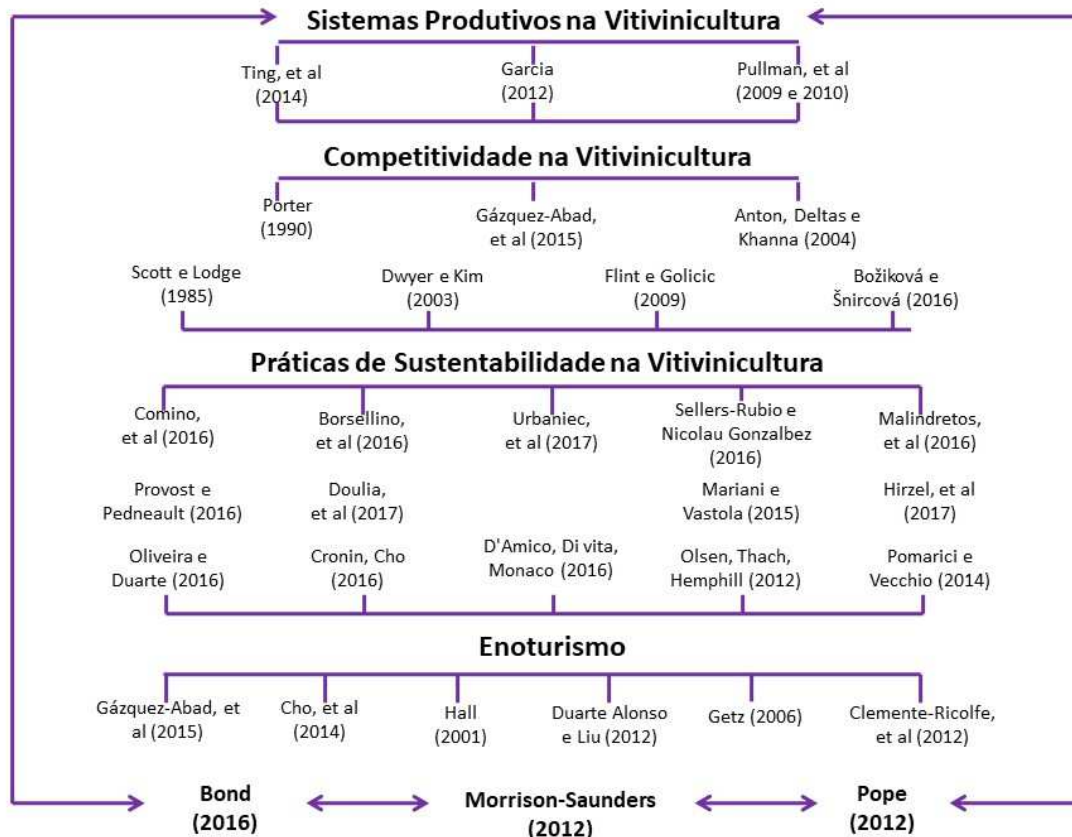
Sistemas Produtivos na Vitivinicultura

Ting, et al (2014)

Garcia (2012)

Pullman, et al (2009 e 2010)

Competitividade na Vitivinicultura

Porter (1990)

Gázquez-Abad, et al (2015)

Anton, Deltas e Khanna (2004)

Scott e Lodge (1985)

Dwyer e Kim (2003)

Flint e Golicic (2009)

Božiková e Šnircová (2016)

Práticas de Sustentabilidade na Vitivinicultura

Comino, et al (2016)

Borsellino, et al (2016)

Urbaniec, et al (2017)

Sellers-Rubio e Nicolau Gonzalbez (2016)

Malindretos, et al (2016)

Provost e Pedneault (2016)

Doulia, et al (2017)

Mariani e Vastola (2015)

Hirzel, et al (2017)

Oliveira e Duarte (2016)

Cronin, Cho (2016)

D'Amico, Di vita, Monaco (2016)

Olsen, Thach, Hemphill (2012)

Pomarici e Vecchio (2014)

Enoturismo

Gázquez-Abad, et al (2015)

Cho, et al (2014)

Hall (2001)

Duarte Alonso e Liu (2012)

Getz (2006)

Clemente-Ricolfe, et al (2012)

Bond (2016)

Morrison-Saunders (2012)

Pope (2012)